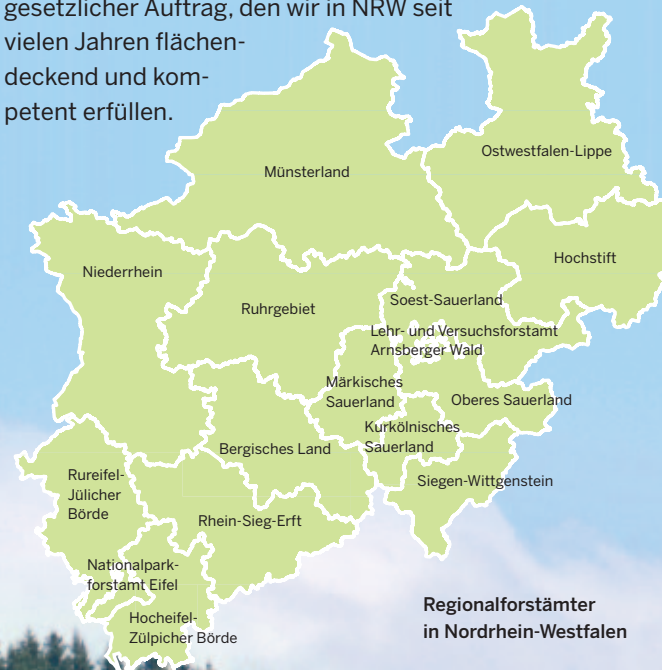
gesetzlicher Auftrag, den wir in NRW seit vielen Jahren flächendeckend und kompetent erfüllen.

Münsterland

Ostwestfalen-Lippe

Niederrhein

Hochstift

Ruhrgebiet

Soest-Sauerland

Lehr- und Versuchsforstamt Arnsberger Wald

Märkisches Sauerland

Oberes Sauerland

Kurkölnisches Sauerland

Bergisches Land

Siegen-Wittgenstein

Rureifel-Jülicher Börde

Rhein-Sieg-Erft

Nationalpark-forstamt Eifel

Hocheifel-Zülpicher Börde

Regionalforstämter in Nordrhein-Westfalen